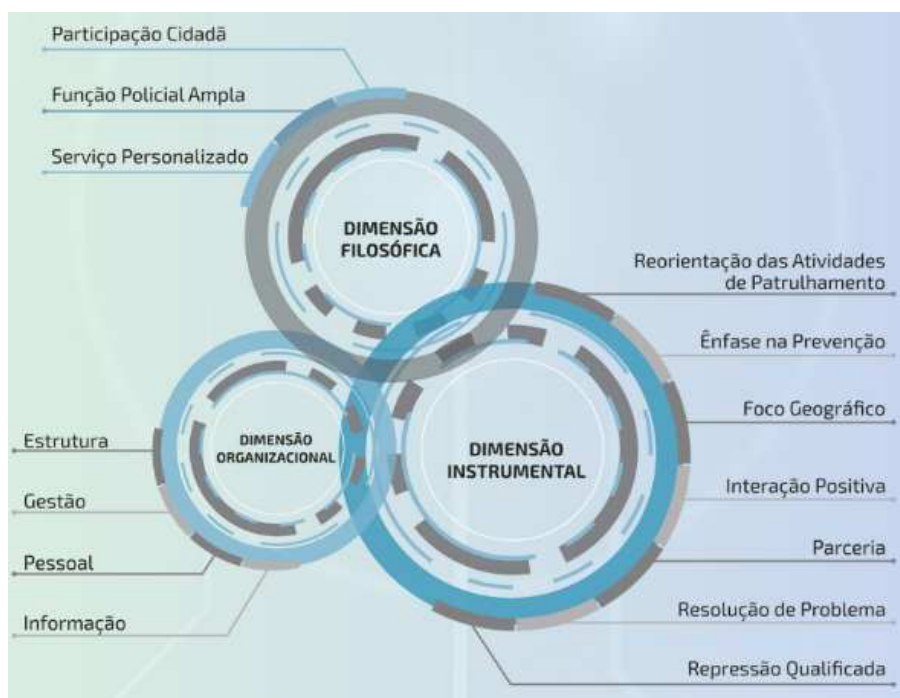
Participação Cidadã

Função Policial Ampla

Serviço Personalizado

DIMENSÃO FILOSÓFICA

Reorientação das Atividades de Patrulhamento

Ênfase na Prevenção

Foco Geográfico

DIMENSÃO ORGANIZACIONAL

DIMENSÃO INSTRUMENTAL

Estrutura

Gestão

Pessoal

Informação

Interação Positiva

Parceria

Resolução de Problema

Repressão Qualificada